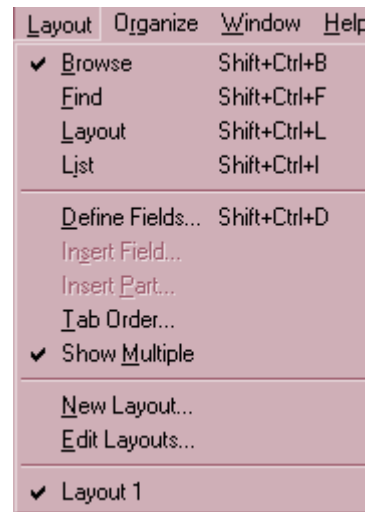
Layout Organize Window Help

✔ Browse Shift+Ctrl+B
Find Shift+Ctrl+F
Layout Shift+Ctrl+L
List Shift+Ctrl+I

Define Fields... Shift+Ctrl+D
Insert Field...
Insert Part...
Tab Order...
✔ Show Multiple

New Layout...
Edit Layouts...

✔ Layout 1